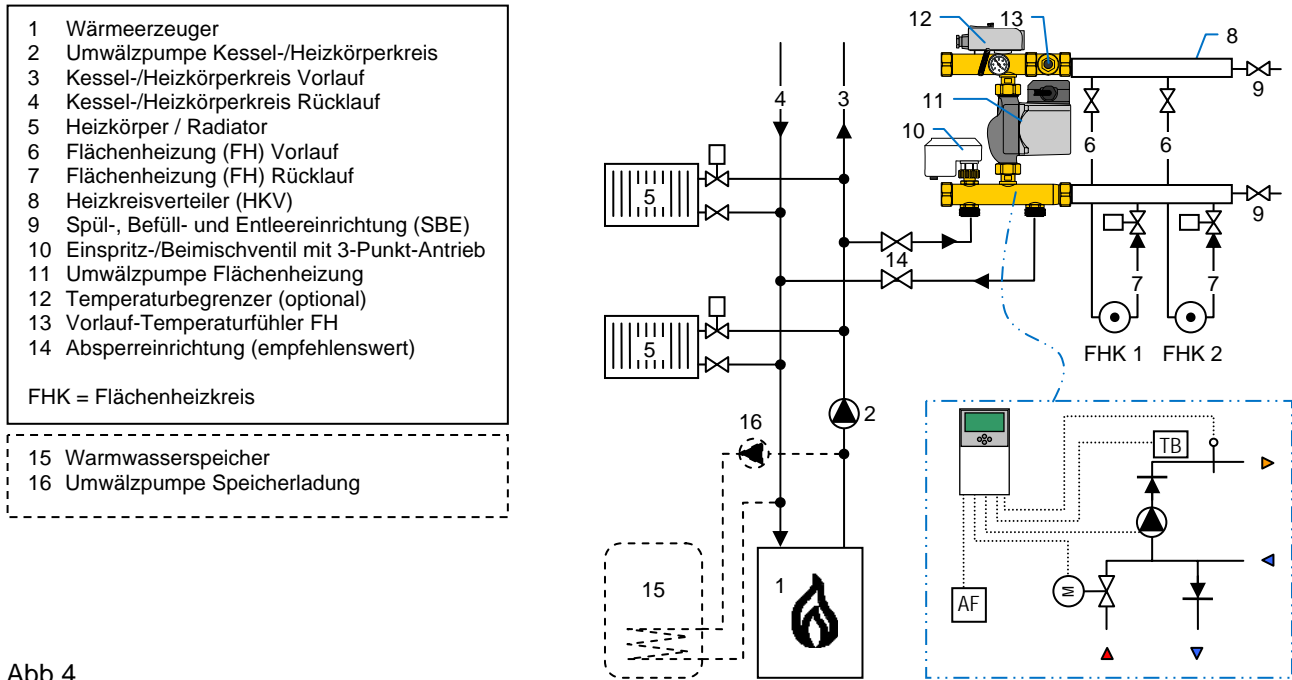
1 Wärmeerzeuger
2 Umwälzpumpe Kessel-/Heizkörperkreis
3 Kessel-/Heizkörperkreis Vorlauf
4 Kessel-/Heizkörperkreis Rücklauf
5 Heizkörper / Radiator
6 Flächenheizung (FH) Vorlauf
7 Flächenheizung (FH) Rücklauf
8 Heizkreisverteiler (HKV)
9 Spül-, Befüll- und Entleereinrichtung (SBE)
10 Einspritz-/Beimischventil mit 3-Punkt-Antrieb
11 Umwälzpumpe Flächenheizung
12 Temperaturbegrenzer (optional)
13 Vorlauf-Temperaturfühler FH
14 Absperreinrichtung (empfehlenswert)

FHK = Flächenheizkreis

15 Warmwasserspeicher
16 Umwälzpumpe Speicherladung

Abb 4

12 13 8 4 3 11 9 10 6 6 5 9 14 7 7 5 FHK 1 FHK 2 16 2 TB 15 1 AF